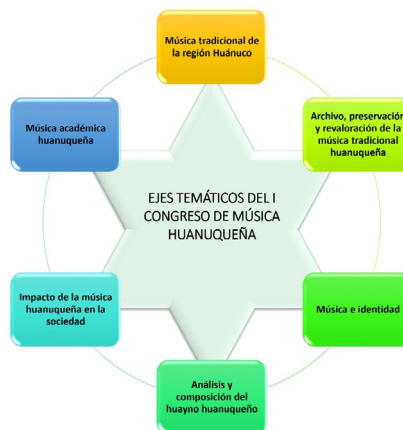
Música tradicional de la región Huánuco

Archivo, preservación y revaloración de la música tradicional huanuqueña

Música académica huanuqueña

EJES TEMÁTICOS DEL I CONGRESO DE MÚSICA HUANUQUEÑA

Impacto de la música huanuqueña en la sociedad

Música e identidad

Análisis y composición del huayno huanuqueño